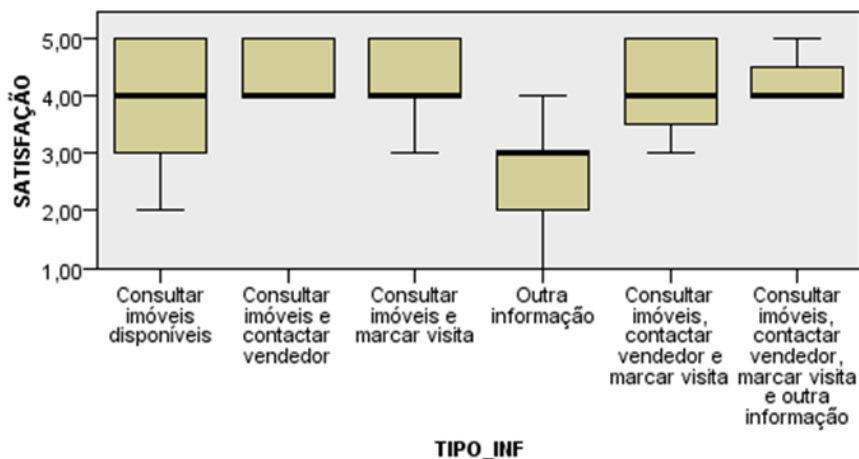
SATISFAÇÃO

5,00
4,00
3,00
2,00
1,00

Consultar imóveis disponíveis

Consultar imóveis e contactar vendedor

Consultar imóveis e marcar visita

Outra informação

Consultar imóveis, contactar vendedor e marcar visita

Consultar imóveis, contactar vendedor, marcar visita e outra informação

TIPO_INF